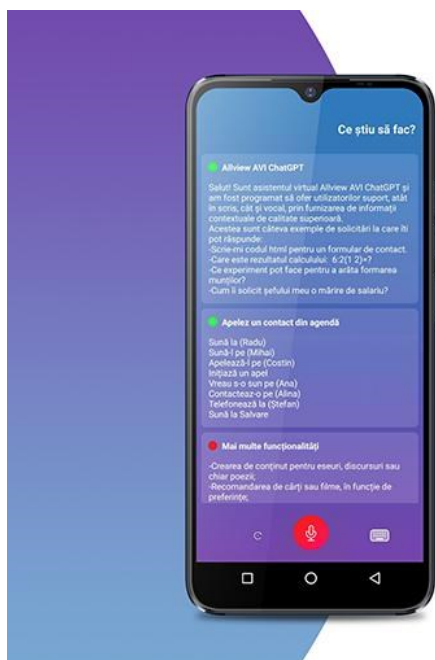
Ce știu să fac?

Allview AVI ChatGPT

Salut! Sunt asistentul virtual Allview AVI ChatGPT și am fost programat să ofer utilizatorilor suport, atât în scris, cât și vocal, prin furnizarea de informații contextuale de calitate superioară.
Acestea sunt câteva exemple de solicitări la care iți pot răspunde:
-Scrie-mi codul html pentru un formular de contact.
-Care este rezultatul calculului: 6:2(1+2)=?
-Ce experiment pot face pentru a arăta formarea munților?
-Cum îi solicit șefului meu o mărire de salariu?

Apelez un contact din agendă

Sună la (Radu)
Sună-l pe (Mihai)
Apelează-l pe (Costin)
Inițiază un apel
Vreau s-o sun pe (Ana)
Contactează-o pe (Alina)
Telefonează la (Ștefan)
Sună la Salvare

Mai multe funcționalități

-Crearea de conținut pentru eseuri, discursuri sau chiar poezii;
-Recomandarea de cărți sau filme, în funcție de preferințe;